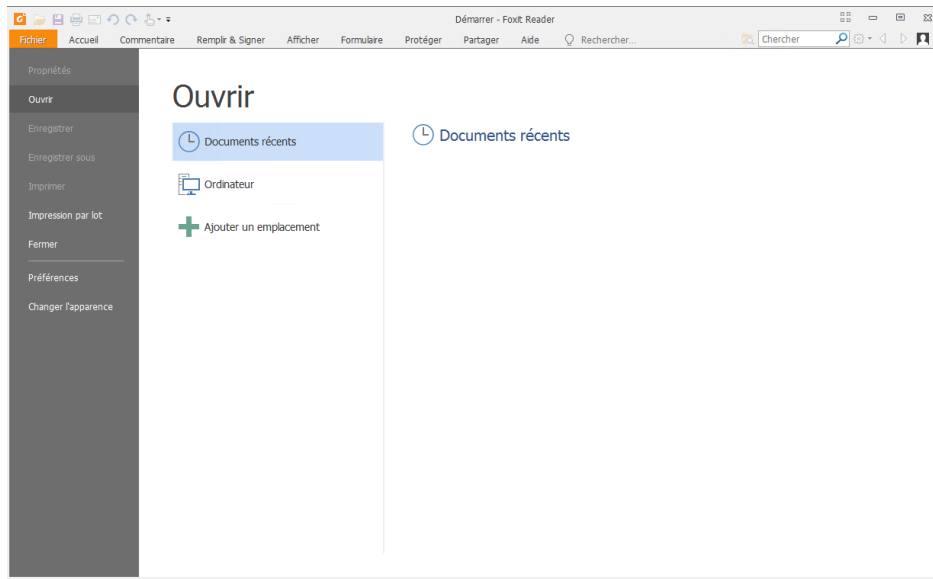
Démarrer - Foxit Reader

Fichier Accueil Commentaire Remplir & Signer Afficher Formulaire Protéger Partager Aide Rechercher...

Chercher

Propriétés
Ouvrir
Enregistrer
Enregistrer sous
Imprimer
Impression par lot
Fermer
Préférences
Changer l'apparence

Ouvrir

Documents récents
Ordinateur
Ajouter un emplacement

Documents récents